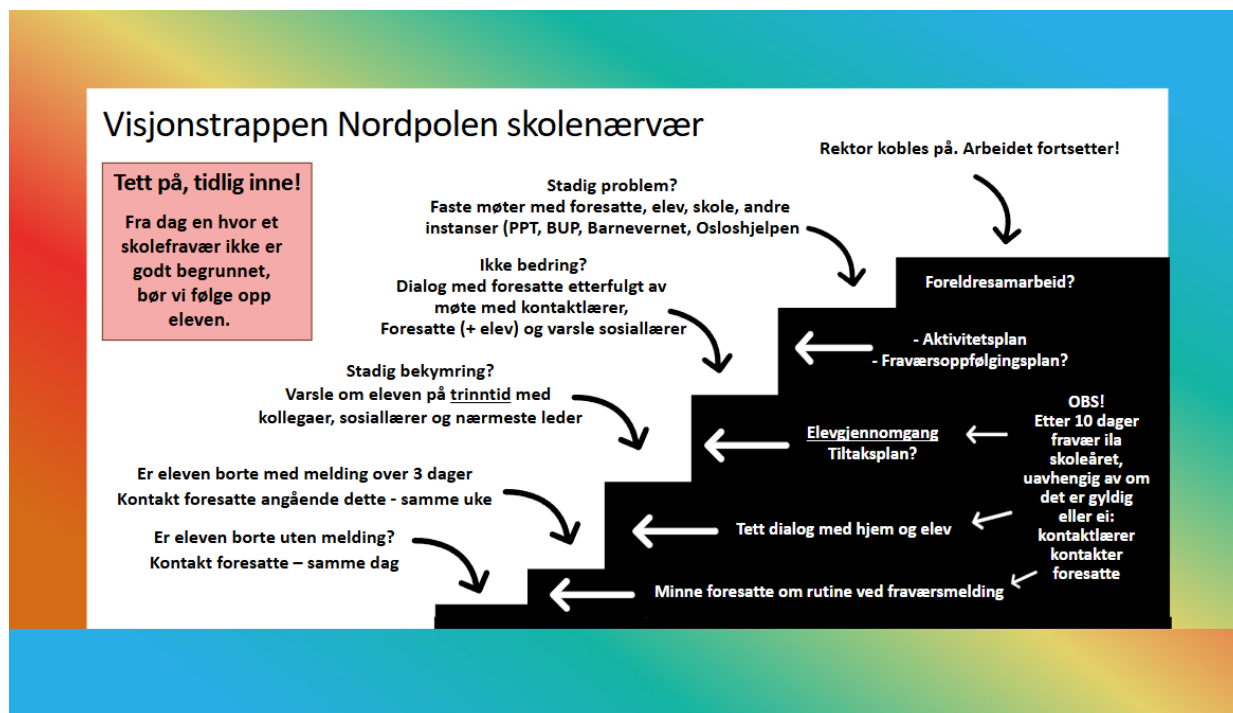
Visjonstrappen Nordpolen skolenærvær

Tett på, tidlig inne!

Fra dag en hvor et skolefravær ikke er godt begrunnet, bør vi følge opp eleven.

Rektor kobles på. Arbeidet fortsetter!

Stadig problem?
Faste møter med foresatte, elev, skole, andre instanser (PPT, BUP, Barnevernet, Osloshjelpen

Ikke bedring?
Dialog med foresatte etterfulgt av møte med kontaktlærer,
Foresatte (+ elev) og varsle sosiallærer

Stadig bekymring?
Varsle om eleven på trinntid med kollegaer, sosiallærer og nærmeste leder

Er eleven borte med melding over 3 dager
Kontakt foresatte angående dette - samme uke

Er eleven borte uten melding?
Kontakt foresatte – samme dag

Foreldresamarbeid?

- Aktivitetsplan
- Fraværsoppfølgingsplan?

Elevgjennomgang
Tiltaksplan?

OBS!
Etter 10 dager fravær ila skoleåret, uavhengig av om det er gyldig eller ei: kontaktlærer kontakter foresatte

Tett dialog med hjem og elev

Minne foresatte om rutine ved fraværsmelding